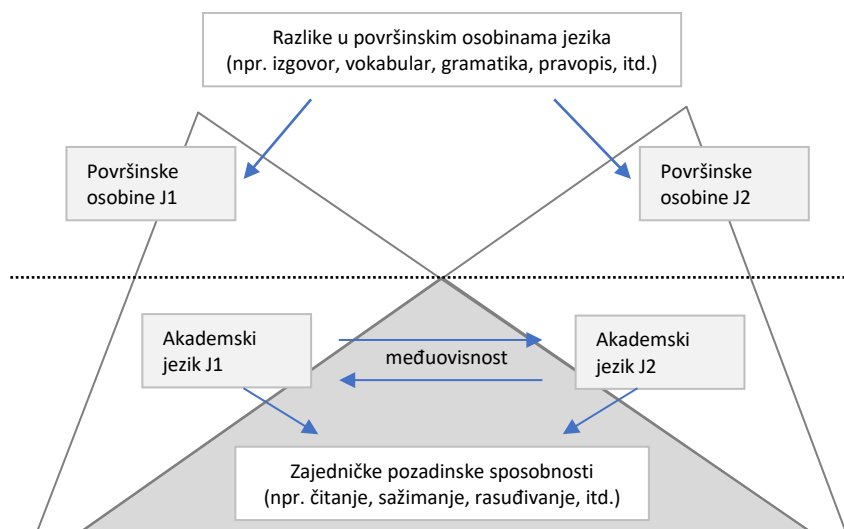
Razlike u površinskim osobinama jezika
(npr. izgovor, vokabular, gramatika, pravopis, itd.)

Površinske osobine J1

Površinske osobine J2

Akademski jezik J1

međuovisnost

Akademski jezik J2

Zajedničke pozadinske sposobnosti
(npr. čitanje, sažimanje, rasuđivanje, itd.)